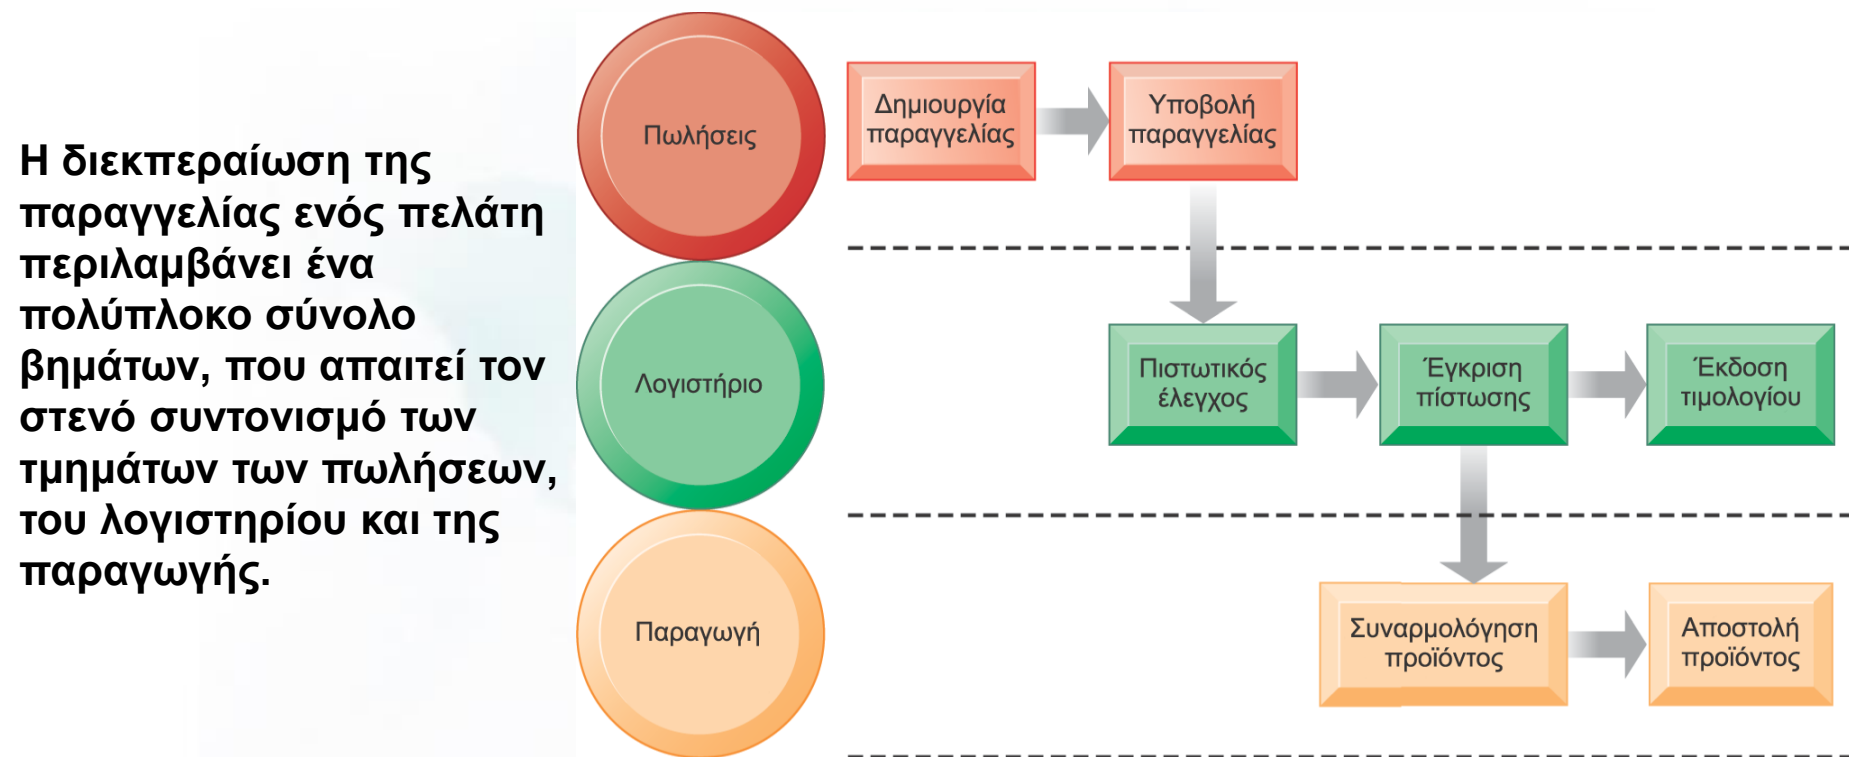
Η διεκπεραίωση της παραγγελίας ενός πελάτη περιλαμβάνει ένα πολύπλοκο σύνολο βημάτων, που απαιτεί τον στενό συντονισμό των τμημάτων των πωλήσεων, του λογιστηρίου και της παραγωγής.

Πωλήσεις

Δημιουργία παραγγελίας

Υποβολή παραγγελίας

Λογιστήριο

Πιστωτικός έλεγχος

Έγκριση πίστωσης

Έκδοση τιμολογίου

Παραγωγή

Συναρμολόγηση προϊόντος

Αποστολή προϊόντος